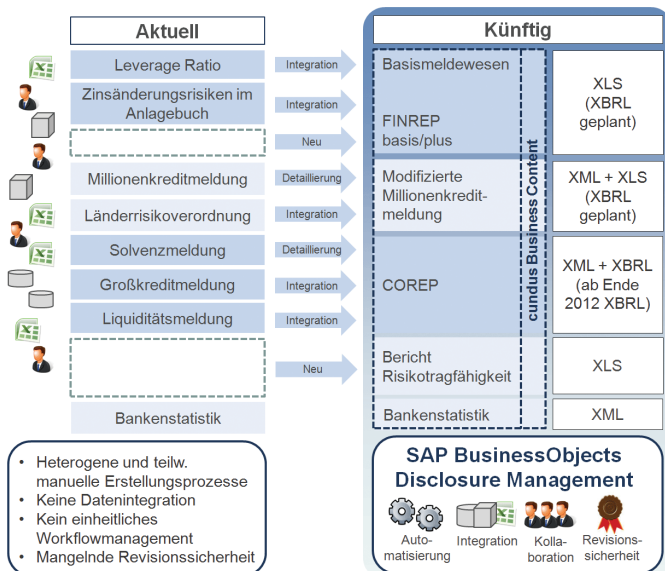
Aktuell

Leverage Ratio

Zinsänderungsrisiken im Anlagebuch

Millionenkreditmeldung

Länderrisikoverordnung

Solvenzmeldung

Großkreditmeldung

Liquiditätsmeldung

Bankenstatistik

Integration

Integration

Neu

Detaillierung

Integration

Detaillierung

Integration

Integration

Neu

Künftig

Basismeldewesen

FINREP basis/plus

Modifizierte Millionenkreditmeldung

COREP

Bericht Risikotragfähigkeit

Bankenstatistik

cundus Business Content

XLS (XBRL geplant)

XML + XLS (XBRL geplant)

XML + XBRL (ab Ende 2012 XBRL)

XLS

XML

• Heterogene und teilw. manuelle Erstellungsprozesse
• Keine Datenintegration
• Kein einheitliches Workflowmanagement
• Mangelnde Revisionssicherheit

SAP BusinessObjects Disclosure Management

Automatisierung

Integration

Kollaboration

Revisionssicherheit